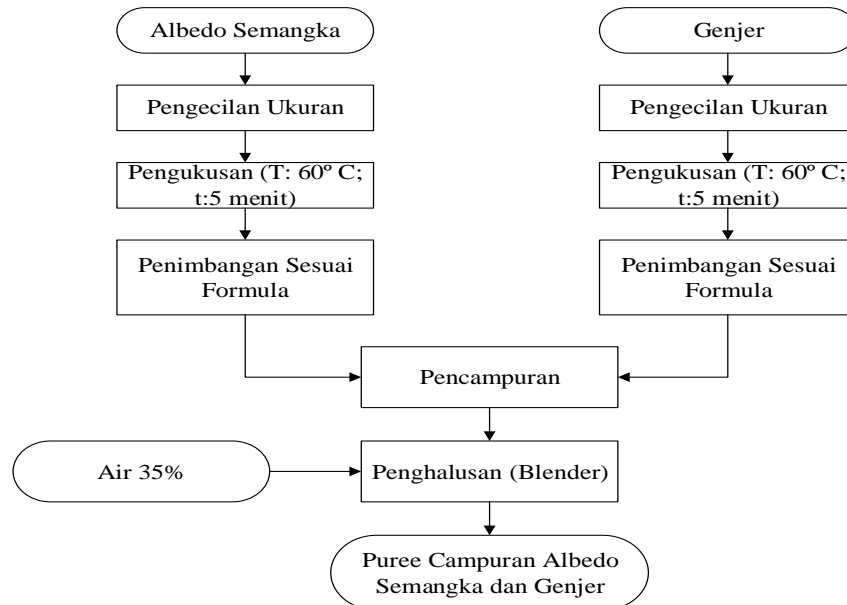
Albedo Semangka

Pengecilan Ukuran

Pengukusan (T: 60º C; t:5 menit)

Penimbangan Sesuai Formula

Genjer

Pengecilan Ukuran

Pengukusan (T: 60º C; t:5 menit)

Penimbangan Sesuai Formula

Pencampuran

Air 35%

Penghalusan (Blender)

Puree Campuran Albedo Semangka dan Genjer